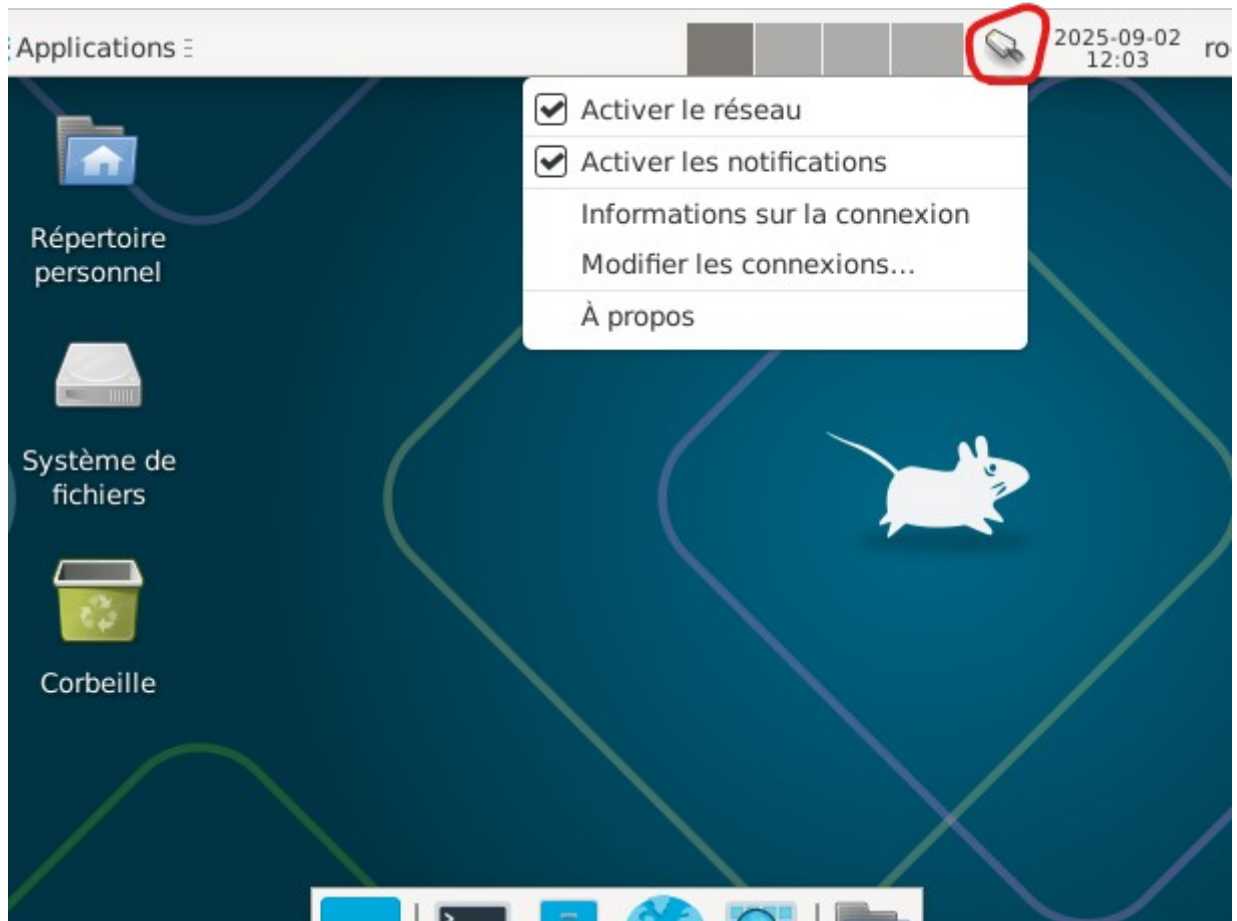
Applications

2025-09-02
12:03

ro

Activer le réseau

Activer les notifications

Informations sur la connexion

Modifier les connexions...

À propos

Répertoire personnel

Système de fichiers

Corbeille